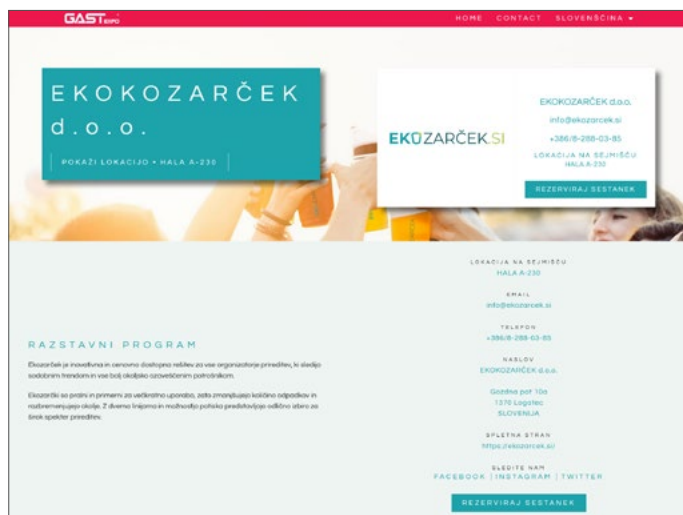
GAST EXPO

HOME CONTACT SLOVENŠČINA ▾

EKOKOZARČEK d.o.o.

POKAŽI LOKACIJO • HALA A-230

EKOZARČEK.SI

EKOKOZARČEK d.o.o.
info@ekozarcek.si
+386/8-288-03-85
LOKACIJA NA SEJMIŠČU
HALA A-232

REZERVIRAJ SESTANEK

LOKACIJA NA SEJMIŠČU
HALA A-230

EMAIL
info@ekozarcek.si

TELEFON
+386/8-288-03-85

NASLOV
EKOKOZARČEK d.o.o.

Gorična pot 10a
1370 Logatec
SLOVENIJA

SPLETNA STRAN
https://ekozarcek.si

SLEDITE NAM
FACEBOOK | INSTAGRAM | TWITTER

REZERVIRAJ SESTANEK

RAZSTAVNI PROGRAM

Ekozarček je inovativna in cenovno dostopna rešitev za vse organizatorje prireditev, ki sledijo sodobnim trendom in vse bolj okoljsko ozaveščenim potrošnikom.

Ekozarčki so pratni in primerni za večkratno uporabo, zato zmanjšujejo količino odpadkov in razbremenjujejo okolje. Z divemo linijama in možnostjo potiska predstavljajo odlično izbiro za širok spekter prireditev.